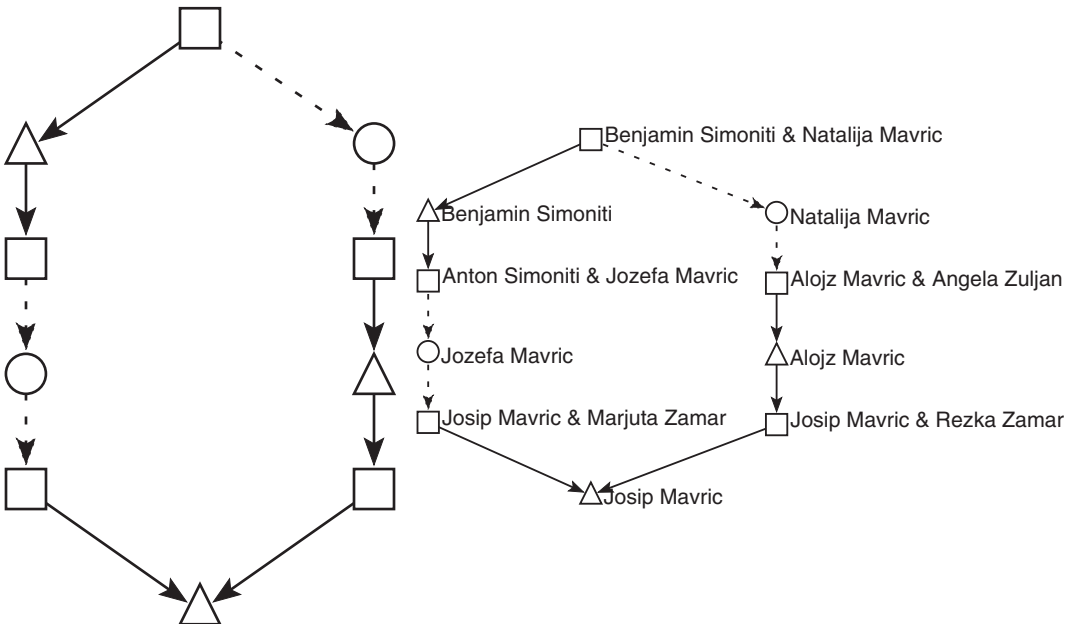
Benjamin Simoniti & Natalija Mavric

Benjamin Simoniti

Natalija Mavric

Anton Simoniti & Jozefa Mavric

Alojz Mavric & Angela Zuljan

Jozefa Mavric

Alojz Mavric

Josip Mavric & Marjuta Zamar

Josip Mavric & Rezka Zamar

Josip Mavric